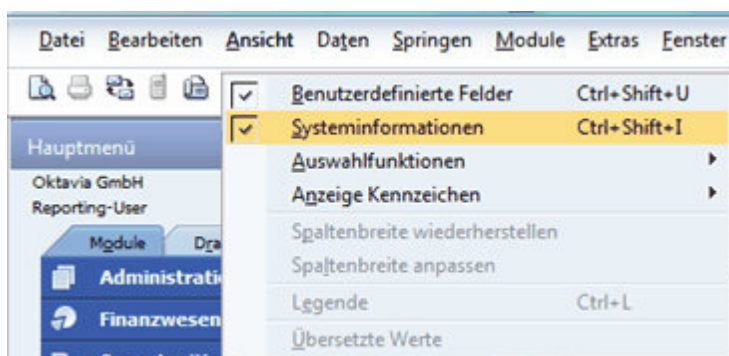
Datei Bearbeiten Ansicht Daten Springen Module Extras Fenster

Hauptmenü
Oktavia GmbH
Reporting-User
Module Dra
Administrati
Finanzwesen

Benutzerdefinierte Felder Ctrl+Shift+U
Systeminformationen Ctrl+Shift+I
Auswahlfunktionen
Anzeige Kennzeichen
Spaltenbreite wiederherstellen
Spaltenbreite anpassen
Legende Ctrl+L
Übersetzte Werte